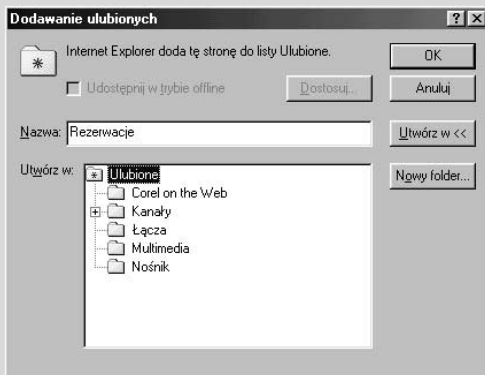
Dodawanie ulubionych

? X

Internet Explorer doda tę stronę do listy Ulubione.

Udostępnij w trybie offline

Dostosuj...

OK

Anuluj

Nazwa: Rezerwacje

Utwórz w <<

Utwórz w:

Ulubione
Corel on the Web
Kanały
Łącza
Multimedia
Nośnik

Nowy folder...